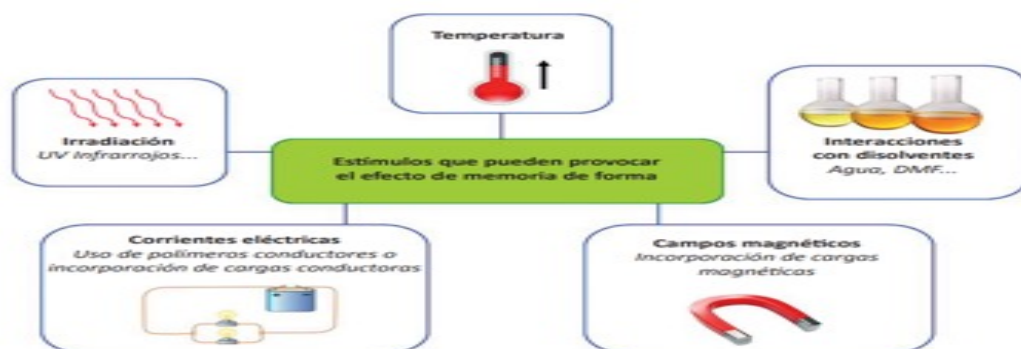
Temperatura

Irradiación
UV Infrarrojos...

Estímulos que pueden provocar el efecto de memoria de forma

Interacciones con disolventes
Agua, DMF...

Corrientes eléctricas
Uso de polímeros conductores o incorporación de cargas conductoras

Campos magnéticos
Incorporación de cargas magnéticas